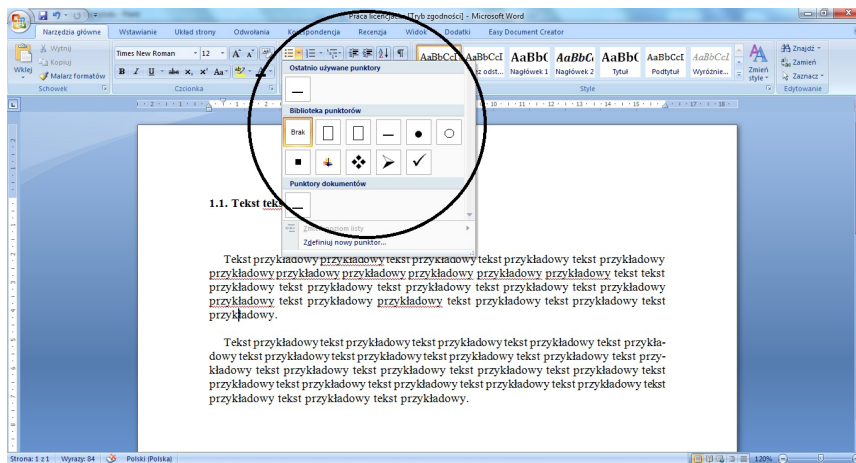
Praca licencjacka [Tryb zgodności] - Microsoft Word

Narzędzia główne Wstawianie Układ strony Odwołania Korespondencja Recenzja Widok Dodatki Easy Document Creator

Wytnij
Kopiuj
Wklej
Malarz formatów
Schowek

Times New Roman 12
Czcionka

Ostatnio używane punktory
Biblioteka punktorów
Brak
Punktory dokumentów
Zmień poziom listy
Zdefiniuj nowy punktor...

AaBbCcI AaBbCcI AaBbC AaBbC AaBbC AaBbCcI AaBbCcI
z odst... Nagłówek 1 Nagłówek 2 Tytuł Podtytuł Wyróżnie...
Styl
Zmień style
Znajdź
Zamień
Zaznacz
Edytowanie

1.1. Tekst tek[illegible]

Tekst przykładowy przykładowy tekst przykładowy tekst przykładowy tekst przykładowy przykładowy przykładowy przykładowy przykładowy przykładowy przykładowy tekst tekst przykładowy tekst przykładowy tekst przykładowy tekst przykładowy tekst przykładowy przykładowy tekst przykładowy przykładowy tekst przykładowy tekst przykładowy tekst przykładowy.

Tekst przykładowy tekst przykładowy tekst przykładowy tekst przykładowy tekst przykładowy tekst przykładowy tekst przykładowy tekst przykładowy tekst przykładowy tekst przykładowy tekst przykładowy tekst przykładowy tekst przykładowy tekst przykładowy tekst przykładowy tekst przykładowy tekst przykładowy tekst przykładowy tekst przykładowy tekst przykładowy tekst przykładowy tekst przykładowy tekst przykładowy.

Strona: 1 z 1 Wyrazy: 84 Polski (Polska) 120%